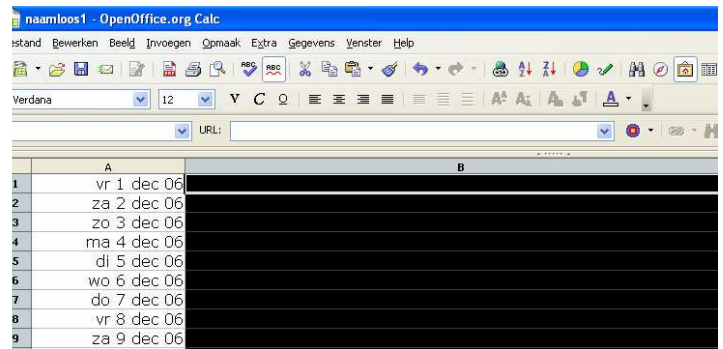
naamloos1 - OpenOffice.org Calc

estand Bewerken Beeld Invoegen Opmaak Extra Gegevens Venster Help

Verdana 12 V C O

URL:

| | A | B |
|---|---|---|
| 1 | vr 1 dec 06 | |
| 2 | za 2 dec 06 | |
| 3 | zo 3 dec 06 | |
| 4 | ma 4 dec 06 | |
| 5 | di 5 dec 06 | |
| 6 | wo 6 dec 06 | |
| 7 | do 7 dec 06 | |
| 8 | vr 8 dec 06 | |
| 9 | za 9 dec 06 | |